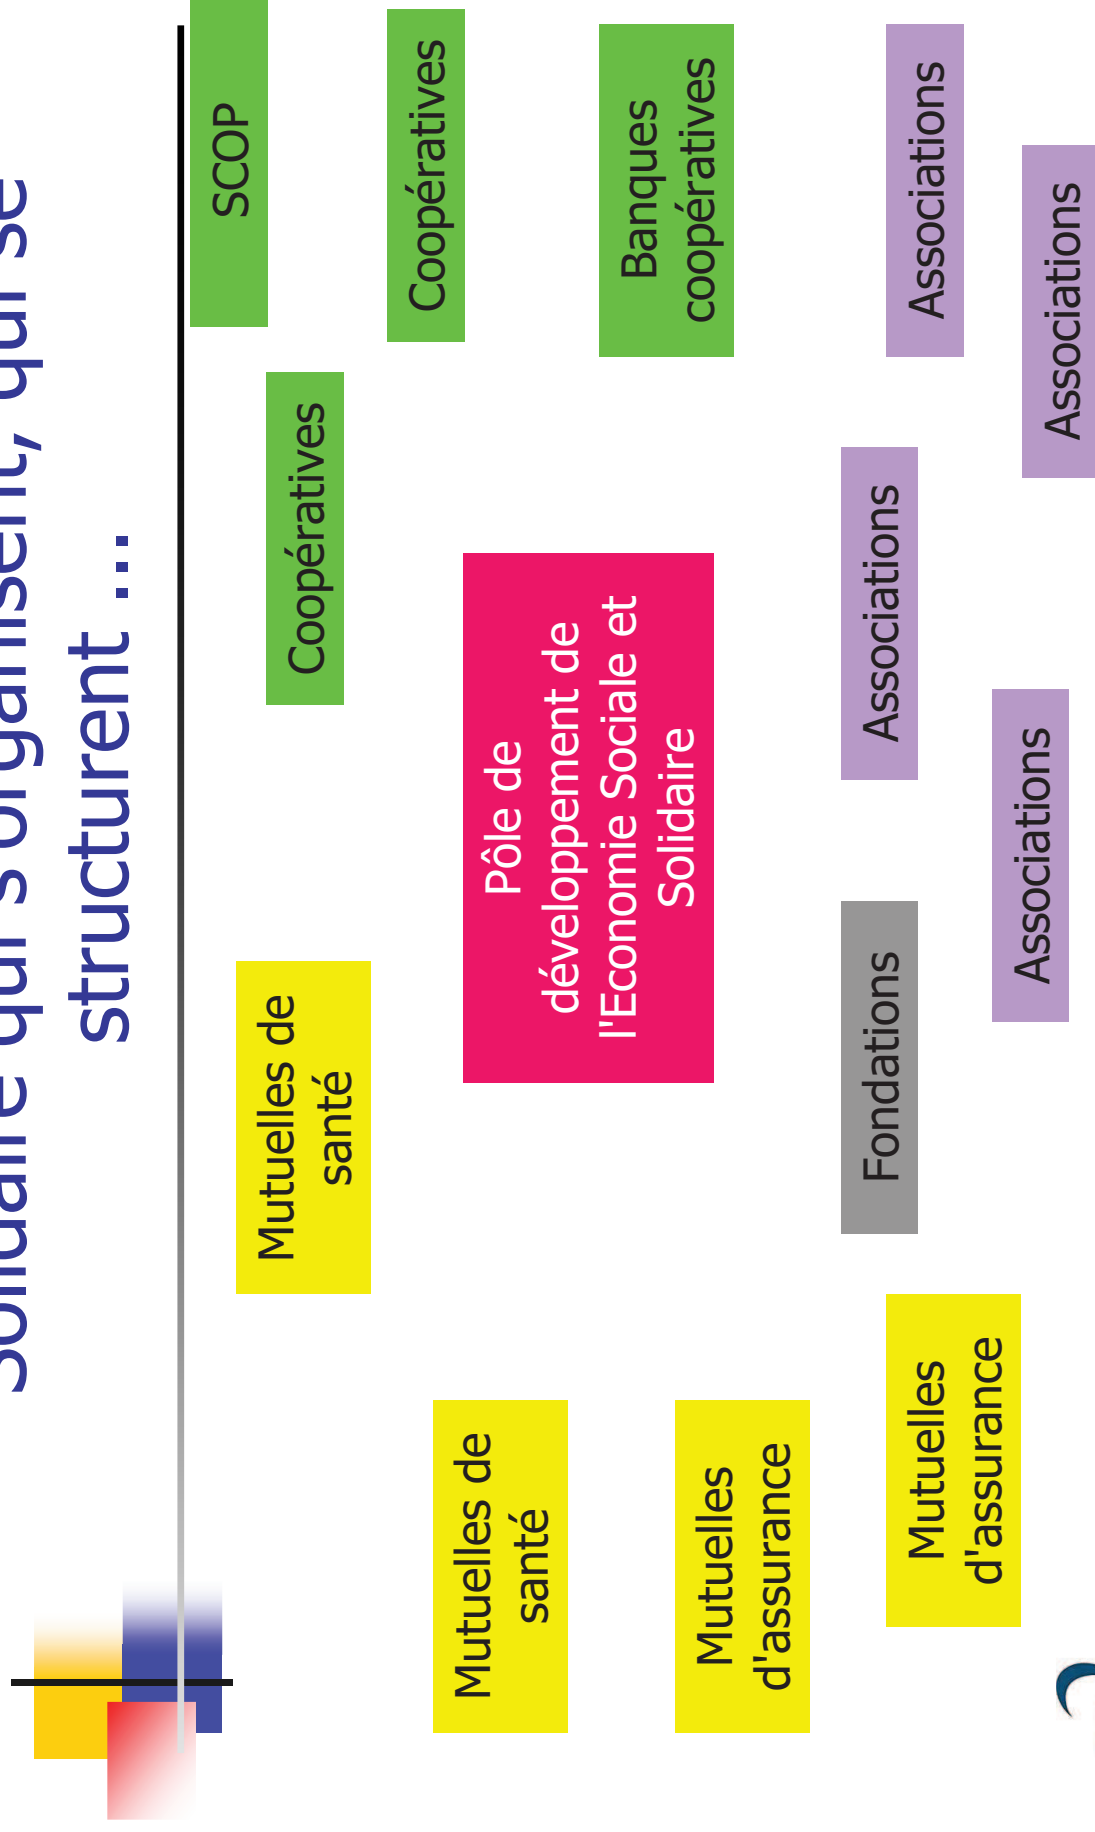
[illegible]olidaire qui s'organisent, qui se structurent …

SCOP

Coopératives

Banques coopératives

Associations

Associations

Coopératives

Associations

Pôle de développement de l'Economie Sociale et Solidaire

Associations

Fondations

Mutuelles de santé

Mutuelles d'assurance

Mutuelles de santé

Mutuelles d'assurance